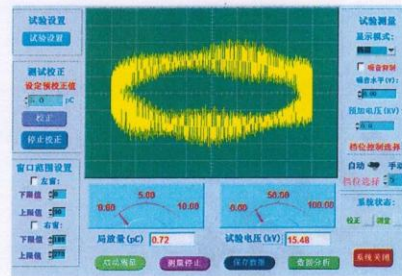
试验设置

试验设置

测试校正

设定预校正值

0 pC

校正

停止校正

窗口范围设置

左窗:

下限值

上限值

右窗:

下限值

上限值

0.00

5.00

10.00

局放量 (pC)

0.72

0.00

50.00

100.00

试验电压 (kV)

15.48

试验测量

显示模式:

噪音抑制

噪音水平 (%)

预加电压 (kV)

档位控制选择

自动

手动

档位选择

系统状态:

校正

测定

启动测量

测量停止

保存数据

数据分析

系统关闭